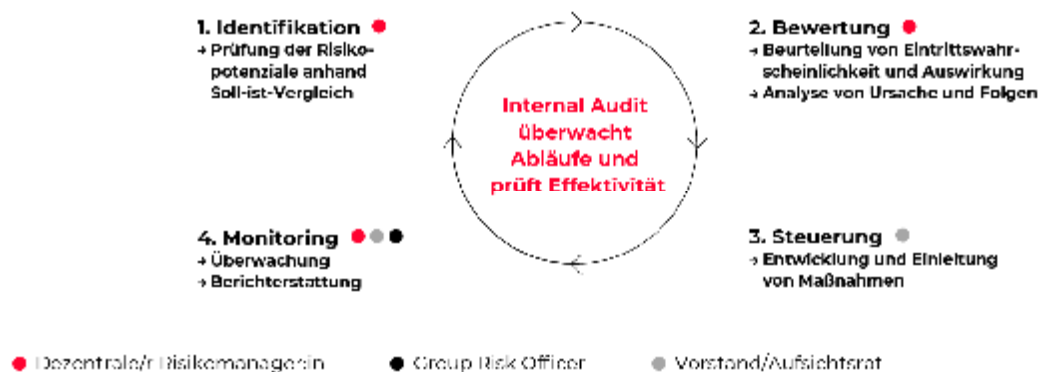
1. Identifikation
→ Prüfung der Risikopotenziale anhand Soll-ist-Vergleich

2. Bewertung
→ Beurteilung von Eintrittswahrscheinlichkeit und Auswirkung
→ Analyse von Ursache und Folgen

Internal Audit überwacht Abläufe und prüft Effektivität

4. Monitoring
→ Überwachung
→ Berichterstattung

3. Steuerung
→ Entwicklung und Einleitung von Maßnahmen

Dezentrale/r Risikomanager/in
Group Risk Officer
Vorstand/Aufsichtsrat